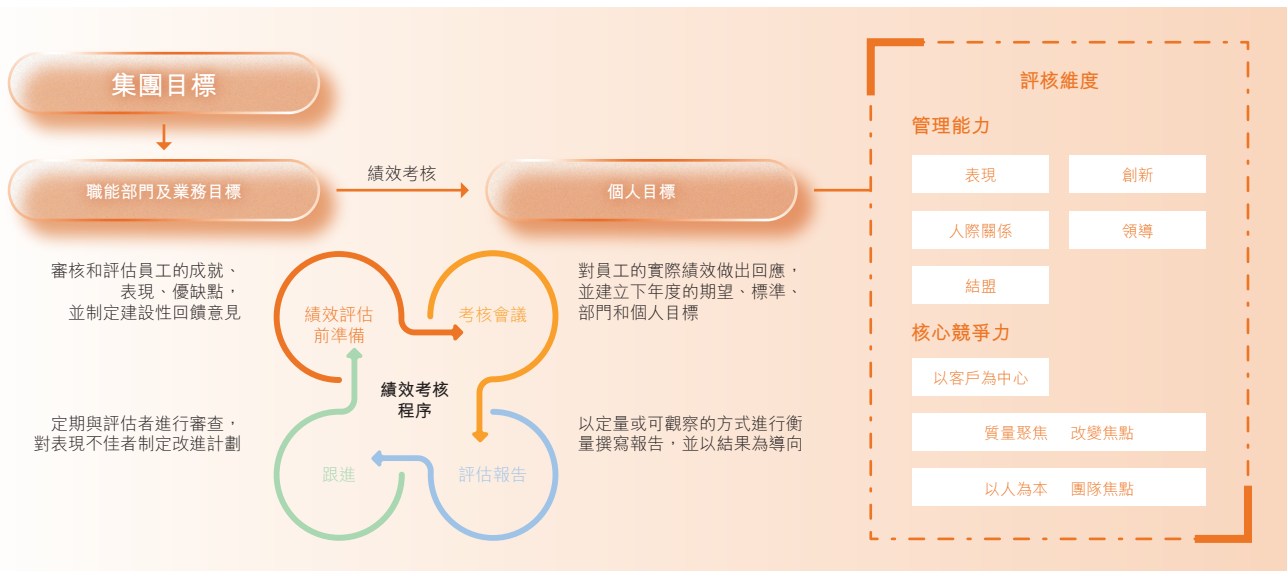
集團目標

職能部門及業務目標

績效考核

個人目標

審核和評估員工的成就、表現、優缺點，並制定建設性回饋意見

績效評估前準備

考核會議

績效考核程序

跟進

評估報告

對員工的實際績效做出回應，並建立下年度的期望、標準、部門和個人目標

定期與評估者進行審查，對表現不佳者制定改進計劃

以定量或可觀察的方式進行衡量撰寫報告，並以結果為導向

評核維度

管理能力

表現

創新

人際關係

領導

結盟

核心競爭力

以客戶為中心

質量聚焦　改變焦點

以人為本　團隊焦點